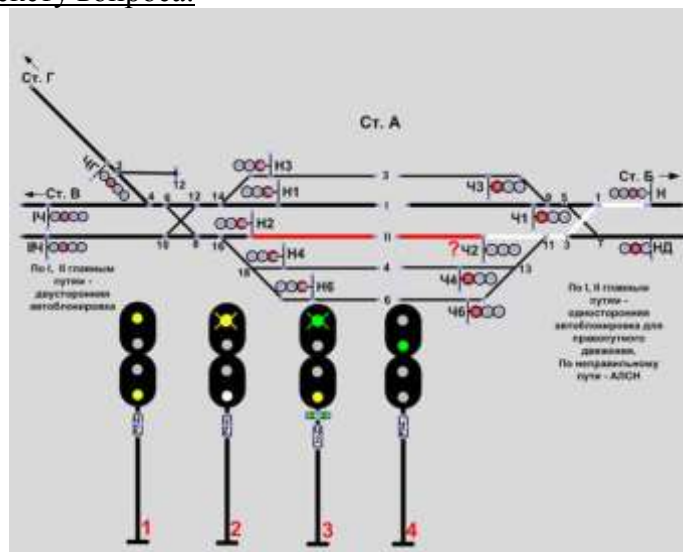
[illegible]сту вопроса.

Ст. Г

Ст. А

ЧГ

2

12

Н3

3

Ч3

Ст. Б

Н

← Ст. В

4

6

12

14

Н1

I

9

5

1

IЧ

Н2

Ч1

IIЧ

10

8

16

II

?Ч2

11

3

7

НД

Н4

4

13

18

По I, II главным путям - двусторонняя автоблокировка

Н6

Ч4

6

Ч6

По I, II главным путям - односторонняя автоблокировка для правильного движения. По неправильному пути - АЛСН

1

2

3

4